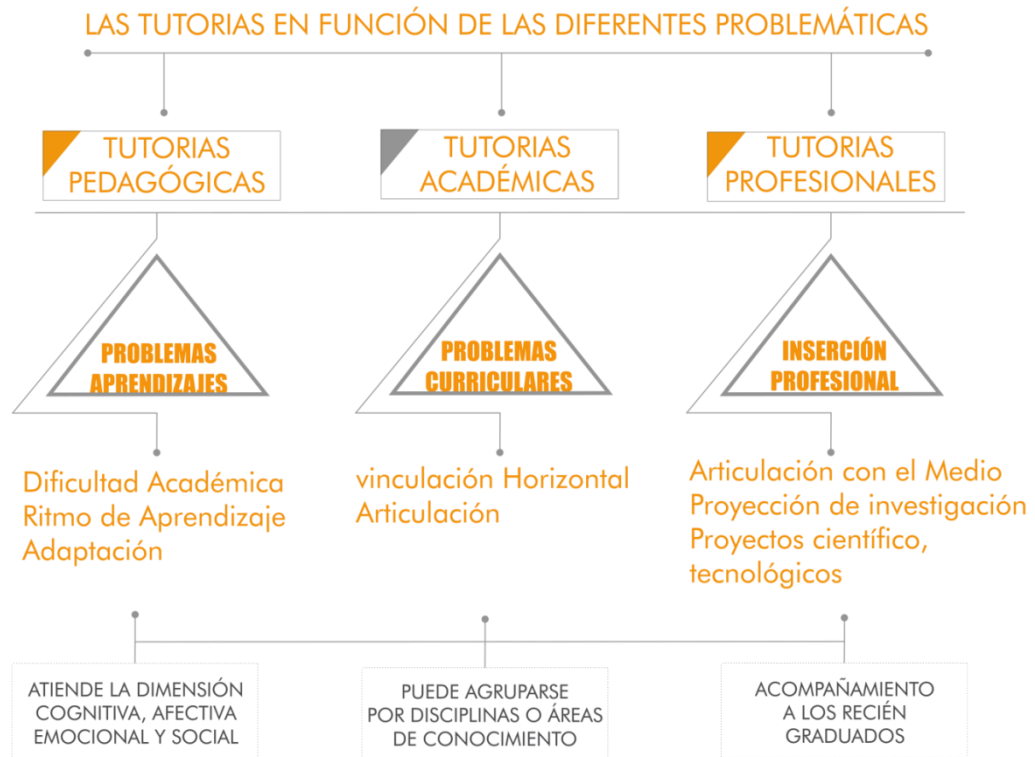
LAS TUTORIAS EN FUNCIÓN DE LAS DIFERENTES PROBLEMÁTICAS

TUTORIAS PEDAGÓGICAS

TUTORIAS ACADÉMICAS

TUTORIAS PROFESIONALES

PROBLEMAS APRENDIZAJES

PROBLEMAS CURRICULARES

INSERCIÓN PROFESIONAL

Dificultad Académica
Ritmo de Aprendizaje
Adaptación

vinculación Horizontal
Articulación

Articulación con el Medio
Proyección de investigación
Proyectos científico, tecnológicos

ATIENDE LA DIMENSIÓN COGNITIVA, AFECTIVA EMOCIONAL Y SOCIAL

PUEDE AGRUPARSE POR DISCIPLINAS O ÁREAS DE CONOCIMIENTO

ACOMPAÑAMIENTO A LOS RECIÉN GRADUADOS